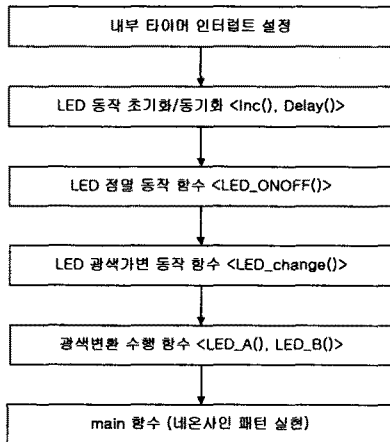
내부 타이머 인터럽트 설정

LED 동작 초기화/동기화 <Inc(), Delay()>

LED 점멸 동작 함수 <LED_ONOFF()>

LED 광색가변 동작 함수 <LED_change()>

광색변환 수행 함수 <LED_A(), LED_B()>

main 함수 (네온사인 패턴 실현)